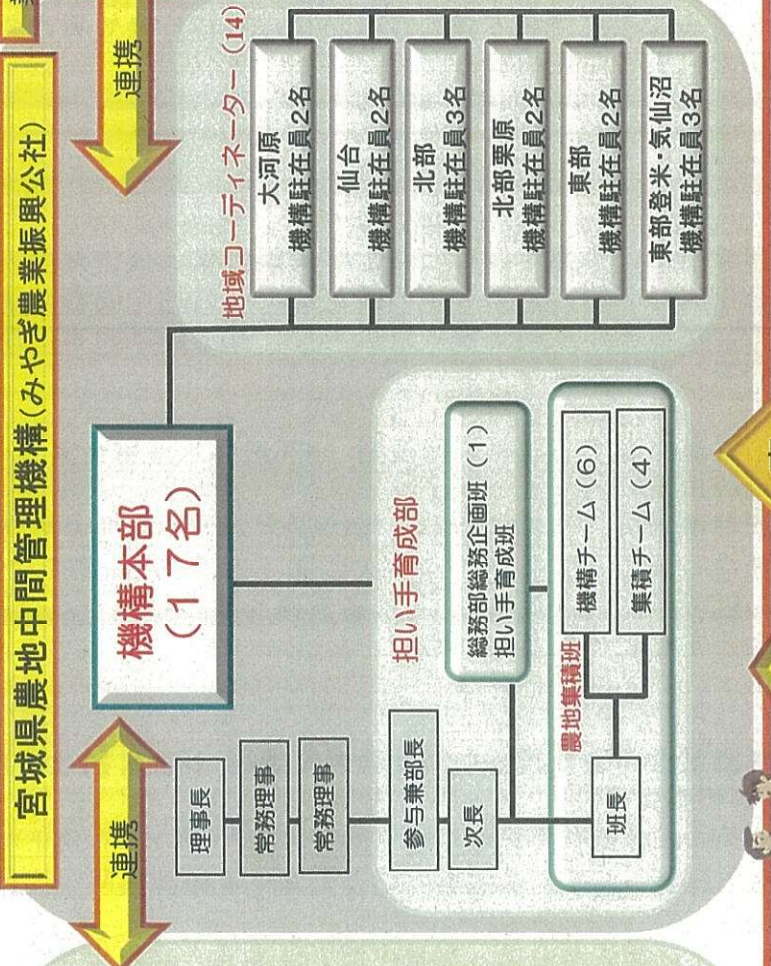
宮城県農地中間管理機構（みやぎ農業振興公社）

連携

連携

機構本部
（１７名）

理事長
常務理事
常務理事
参与兼部長
次長

担い手育成部

総務部総務企画班（１）
担い手育成班

農地集積班
班長
機構チーム（６）
集積チーム（４）

地域コーディネーター（１４）

大河原
機構駐在員２名

仙台
機構駐在員２名

北部
機構駐在員３名

北部栗原
機構駐在員２名

東部
機構駐在員２名

東部登米・気仙沼
機構駐在員３名